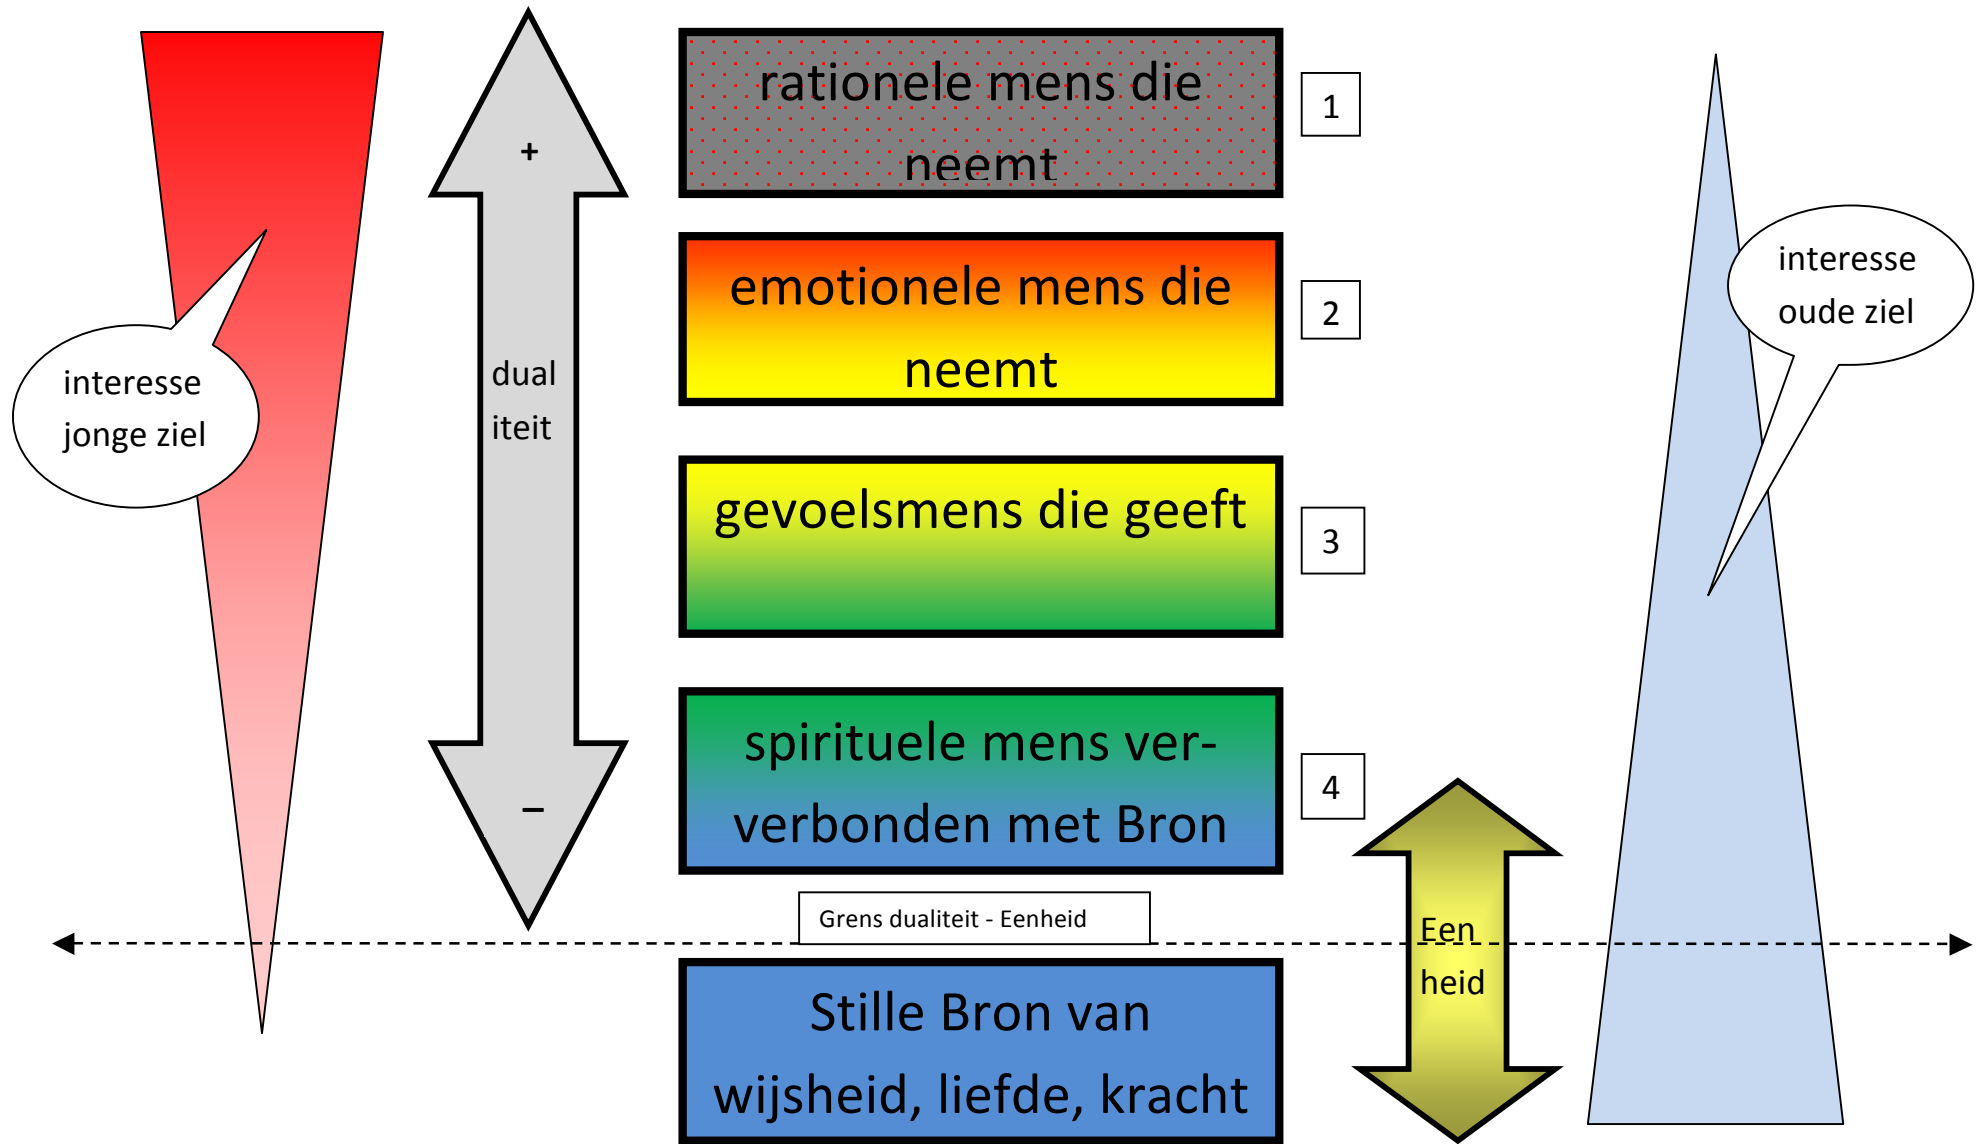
interesse jonge ziel

+

dual iteit

−

rationele mens die neemt

1

emotionele mens die neemt

2

gevoelsmens die geeft

3

spirituele mens ver- verbonden met Bron

4

Grens dualiteit - Eenheid

Stille Bron van wijsheid, liefde, kracht

Een heid

interesse oude ziel